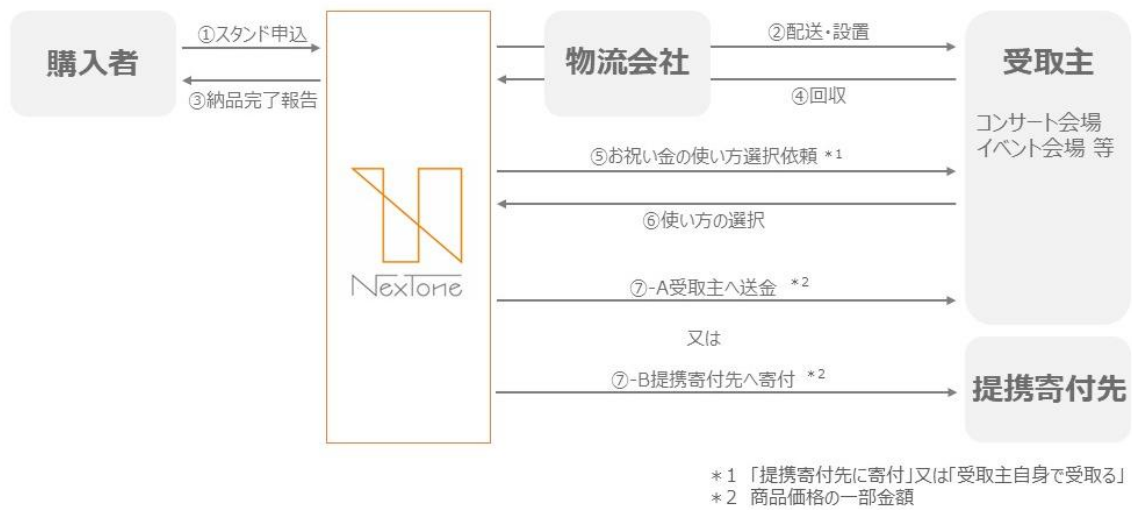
購入者

①スタンド申込

③納品完了報告

NexTone

物流会社

②配送・設置

④回収

受取主

コンサート会場
イベント会場 等

⑤お祝い金の使い方選択依頼 ＊1

⑥使い方の選択

⑦-A受取主へ送金 ＊2

又は

⑦-B提携寄付先へ寄付 ＊2

提携寄付先

＊1 「提携寄付先に寄付」又は「受取主自身で受取る」
＊2 商品価格の一部金額